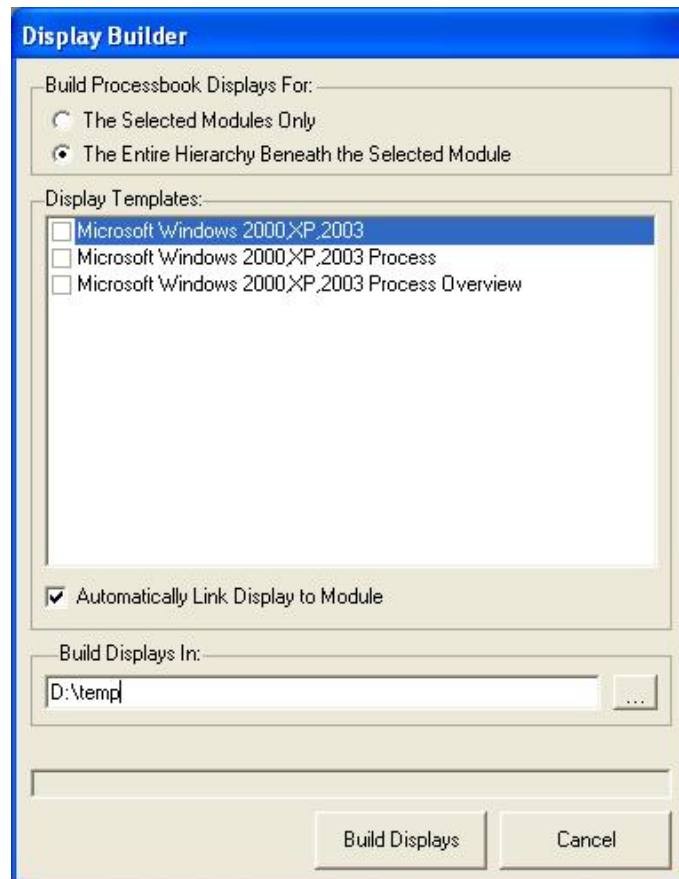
Display Builder

Build Processbook Displays For:

The Selected Modules Only

The Entire Hierarchy Beneath the Selected Module

Display Templates:

Microsoft Windows 2000,XP,2003

Microsoft Windows 2000,XP,2003 Process

Microsoft Windows 2000,XP,2003 Process Overview

Automatically Link Display to Module

Build Displays In:

D:\temp

...

Build Displays

Cancel